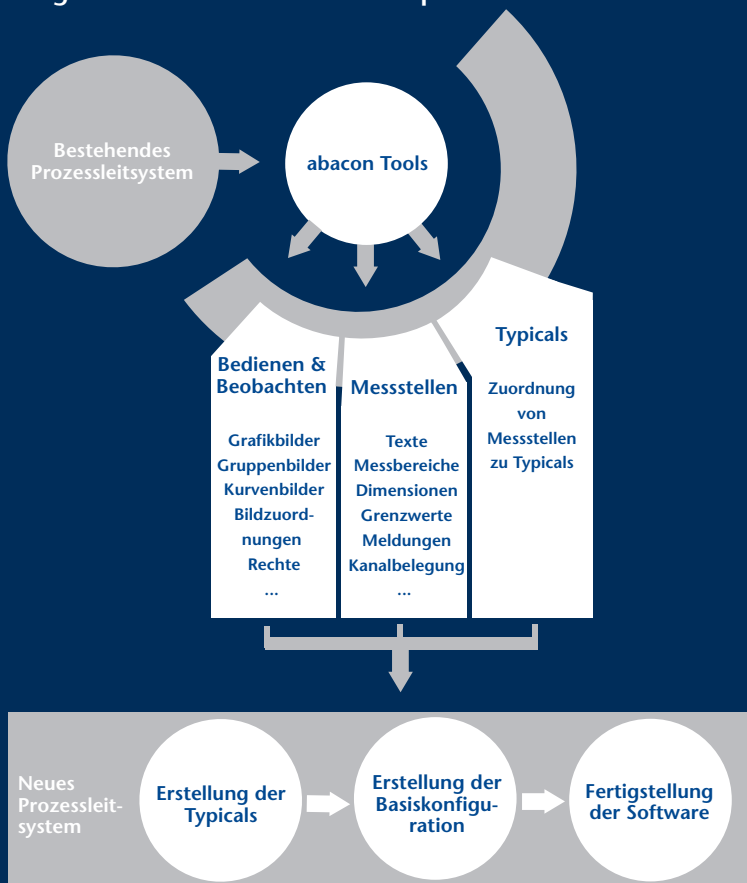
Bestehendes Prozessleitsystem

abacon Tools

Bedienen & Beobachten

Grafikbilder
Gruppenbilder
Kurvenbilder
Bildzuordnungen
Rechte
...

Messstellen

Texte
Messbereiche
Dimensionen
Grenzwerte
Meldungen
Kanalbelegung
...

Typicals

Zuordnung von Messstellen zu Typicals

Neues Prozessleitsystem

Erstellung der Typicals

Erstellung der Basiskonfiguration

Fertigstellung der Software